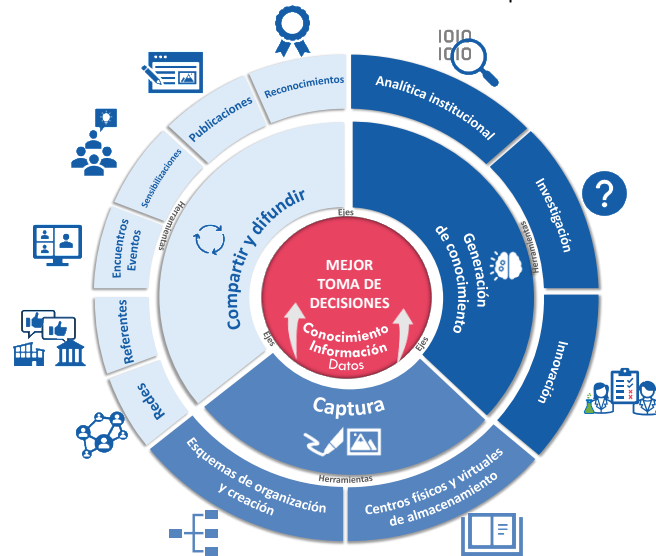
MEJOR TOMA DE DECISIONES

Conocimiento
Información
Datos

Compartir y difundir

Generación de conocimiento

Captura

Ejes
Ejes
Ejes

Herramientas
Herramientas
Herramientas

Reconocimientos
Publicaciones
Sensibilizaciones
Encuentros Eventos
Referentes
Redes

Analítica institucional
Investigación
Innovación

Esquemas de organización y creación
Centros físicos y virtuales de almacenamiento

1010
1010